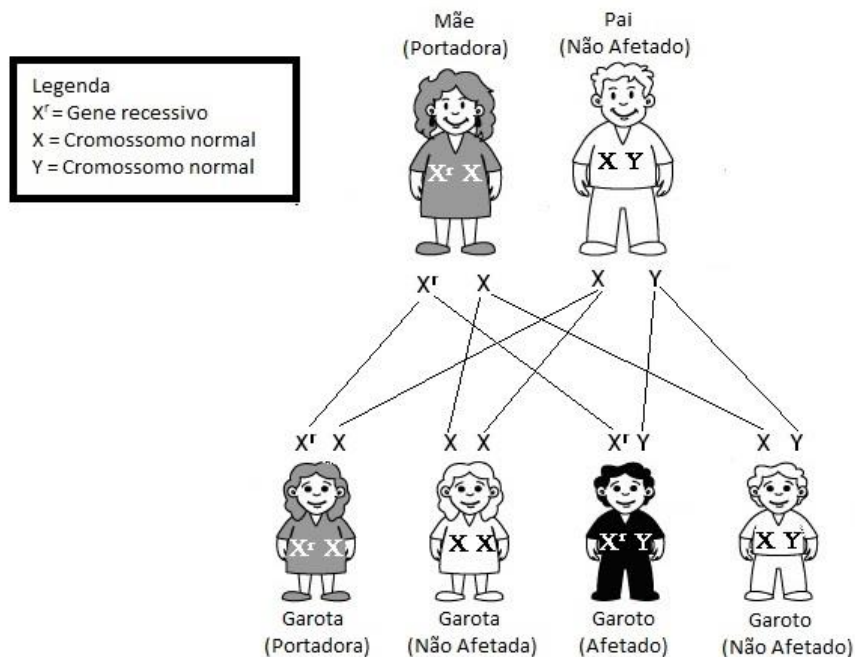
Legenda
$X^r$ = Gene recessivo
X = Cromossomo normal
Y = Cromossomo normal

Mãe
(Portadora)

Pai
(Não Afetado)

$X^r$ X

X Y

$X^r$ X X Y

$X^r$ X X X $X^r$ Y X Y

$X^r$ X

X X

$X^r$ Y

X Y

Garota
(Portadora)

Garota
(Não Afetada)

Garoto
(Afetado)

Garoto
(Não Afetado)